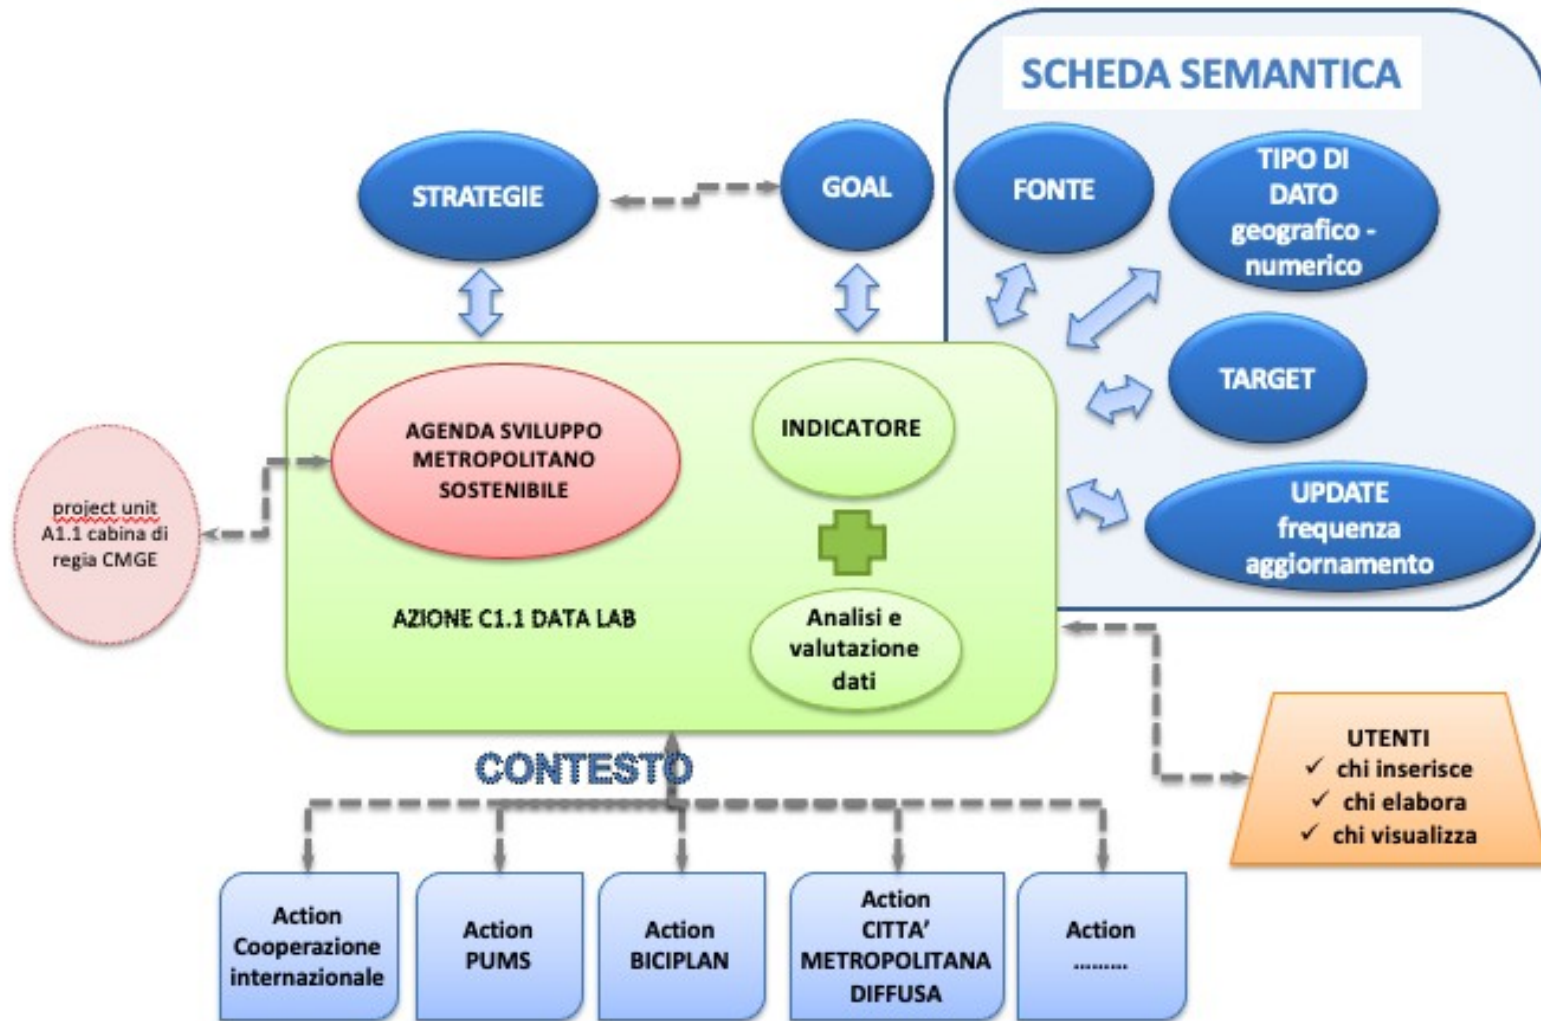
SCHEDA SEMANTICA

STRATEGIE

GOAL

FONTE

TIPO DI DATO geografico - numerico

TARGET

UPDATE frequenza aggiornamento

project unit A1.1 cabina di regia CMGE

AGENDA SVILUPPO METROPOLITANO SOSTENIBILE

INDICATORE

Analisi e valutazione dati

AZIONE C1.1 DATA LAB

CONTESTO

UTENTI
✓ chi inserisce
✓ chi elabora
✓ chi visualizza

Action Cooperazione internazionale

Action PUMS

Action BICIPLAN

Action CITTA' METROPOLITANA DIFFUSA

Action ……..